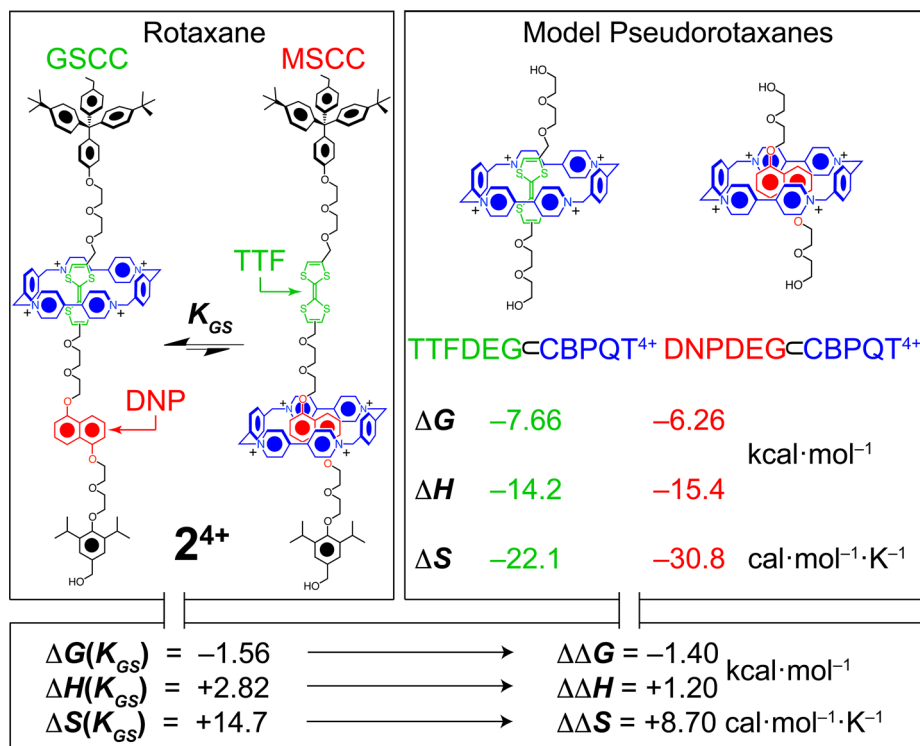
Rotaxane

GSCC

MSCC

TTF

$K_{GS}$

DNP

$2^{4+}$

Model Pseudorotaxanes

TTFDEG⊂CBPQT$^{4+}$ DNPDEG⊂CBPQT$^{4+}$

| | | | |
|---|---|---|---|
| $\Delta G$ | –7.66 | –6.26 | kcal·mol$^{-1}$ |
| $\Delta H$ | –14.2 | –15.4 | |
| $\Delta S$ | –22.1 | –30.8 | cal·mol$^{-1}$·K$^{-1}$ |

$\Delta G(K_{GS})$ = –1.56 → $\Delta\Delta G$ = –1.40 kcal·mol$^{-1}$
$\Delta H(K_{GS})$ = +2.82 → $\Delta\Delta H$ = +1.20
$\Delta S(K_{GS})$ = +14.7 → $\Delta\Delta S$ = +8.70 cal·mol$^{-1}$·K$^{-1}$